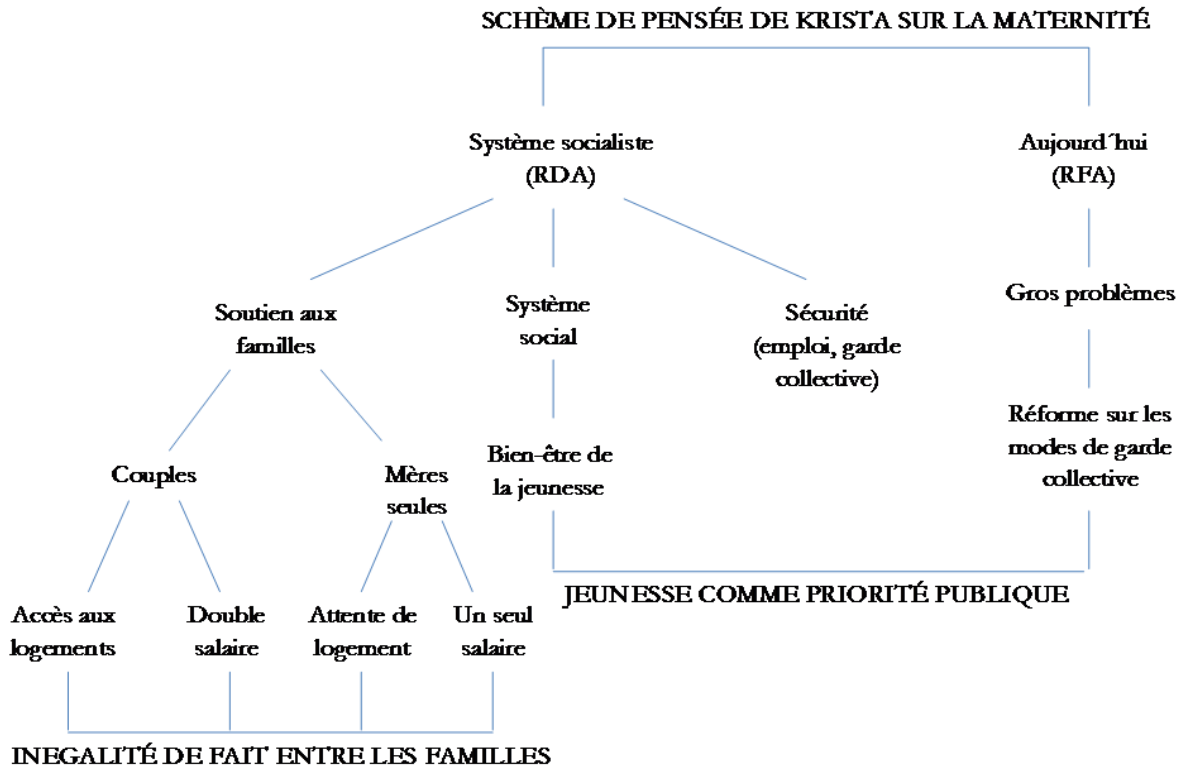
SCHÈME DE PENSÉE DE KRISTA SUR LA MATERNITÉ

Système socialiste (RDA)

Aujourd´hui (RFA)

Soutien aux familles

Système social

Sécurité (emploi, garde collective)

Gros problèmes

Couples

Mères seules

Bien-être de la jeunesse

Réforme sur les modes de garde collective

Accès aux logements

Double salaire

Attente de logement

Un seul salaire

JEUNESSE COMME PRIORITÉ PUBLIQUE

INEGALITÉ DE FAIT ENTRE LES FAMILLES